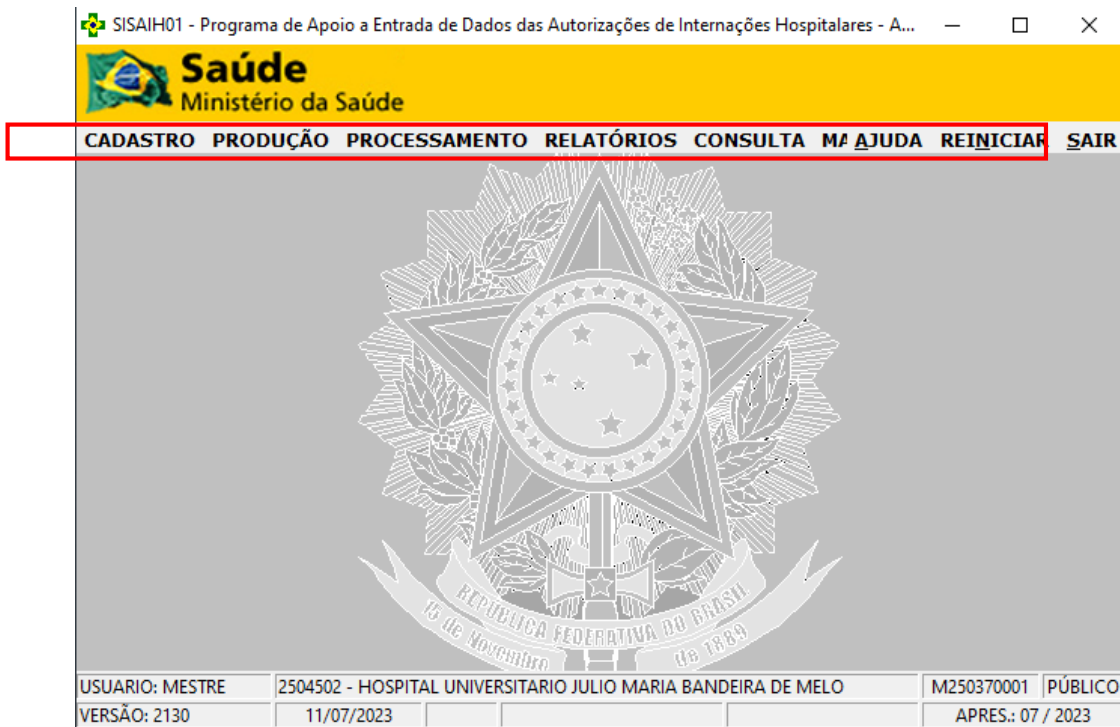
SISAIH01 - Programa de Apoio a Entrada de Dados das Autorizações de Internações Hospitalares - A...

Saúde
Ministério da Saúde

CADASTRO PRODUÇÃO PROCESSAMENTO RELATÓRIOS CONSULTA MA AJUDA REINICIAR SAIR

REPÚBLICA FEDERATIVA DO BRASIL
15 de Novembro de 1889

USUARIO: MESTRE | 2504502 - HOSPITAL UNIVERSITARIO JULIO MARIA BANDEIRA DE MELO | M250370001 | PÚBLICO
VERSÃO: 2130 | 11/07/2023 | APRES.: 07 / 2023